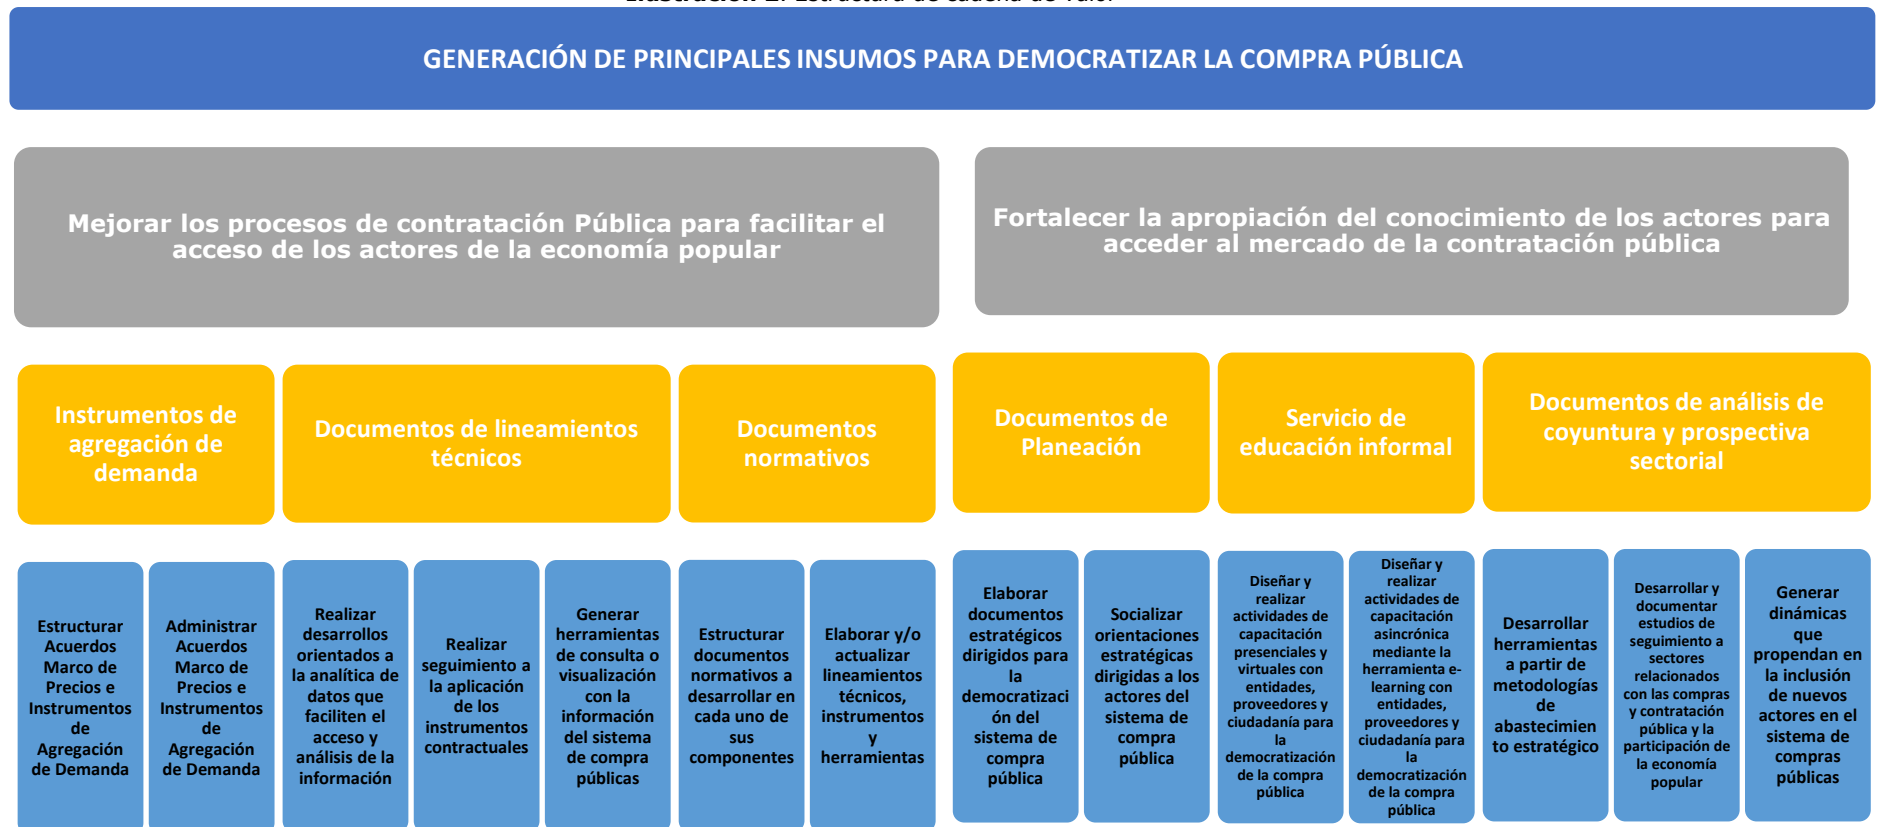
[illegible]

GENERACIÓN DE PRINCIPALES INSUMOS PARA DEMOCRATIZAR LA COMPRA PÚBLICA

Mejorar los procesos de contratación Pública para facilitar el acceso de los actores de la economía popular

Fortalecer la apropiación del conocimiento de los actores para acceder al mercado de la contratación pública

Instrumentos de agregación de demanda

Documentos de lineamientos técnicos

Documentos normativos

Documentos de Planeación

Servicio de educación informal

Documentos de análisis de coyuntura y prospectiva sectorial

Estructurar Acuerdos Marco de Precios e Instrumentos de Agregación de Demanda

Administrar Acuerdos Marco de Precios e Instrumentos de Agregación de Demanda

Realizar desarrollos orientados a la analítica de datos que faciliten el acceso y análisis de la información

Realizar seguimiento a la aplicación de los instrumentos contractuales

Generar herramientas de consulta o visualización con la información del sistema de compra públicas

Estructurar documentos normativos a desarrollar en cada uno de sus componentes

Elaborar y/o actualizar lineamientos técnicos, instrumentos y herramientas

Elaborar documentos estratégicos dirigidos para la democratización del sistema de compra pública

Socializar orientaciones estratégicas dirigidas a los actores del sistema de compra pública

Diseñar y realizar actividades de capacitación presenciales y virtuales con entidades, proveedores y ciudadanía para la democratización de la compra pública

Diseñar y realizar actividades de capacitación asincrónica mediante la herramienta e-learning con entidades, proveedores y ciudadanía para la democratización de la compra pública

Desarrollar herramientas a partir de metodologías de abastecimiento estratégico

Desarrollar y documentar estudios de seguimiento a sectores relacionados con las compras y contratación pública y la participación de la economía popular

Generar dinámicas que propendan en la inclusión de nuevos actores en el sistema de compras públicas